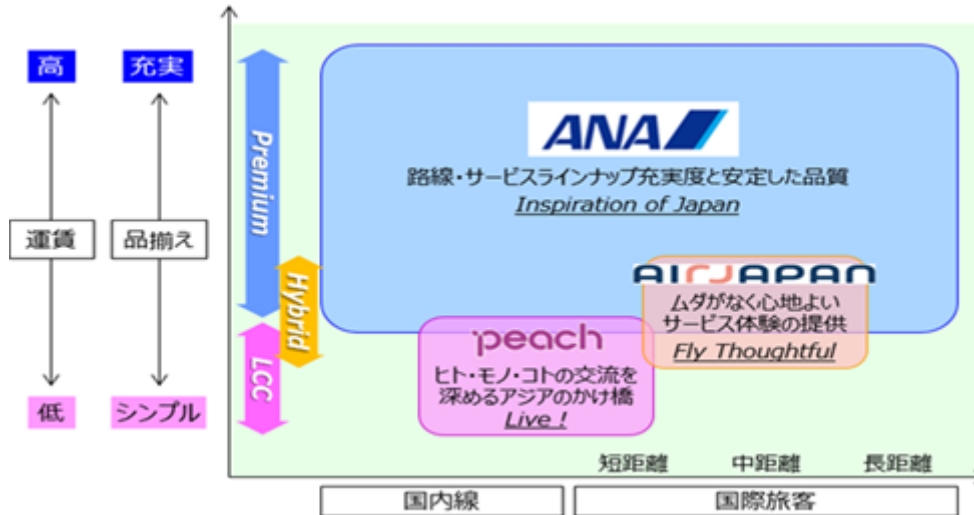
高

運賃

低

充実

品揃え

シンプル

Premium

Hybrid

LCC

ANA

路線・サービスラインナップ充実度と安定した品質

Inspiration of Japan

AIRJAPAN

ムダがなく心地よいサービス体験の提供

Fly Thoughtful

peach

ヒト・モノ・コトの交流を深めるアジアのかけ橋

Live !

短距離 中距離 長距離

国内線

国際旅客